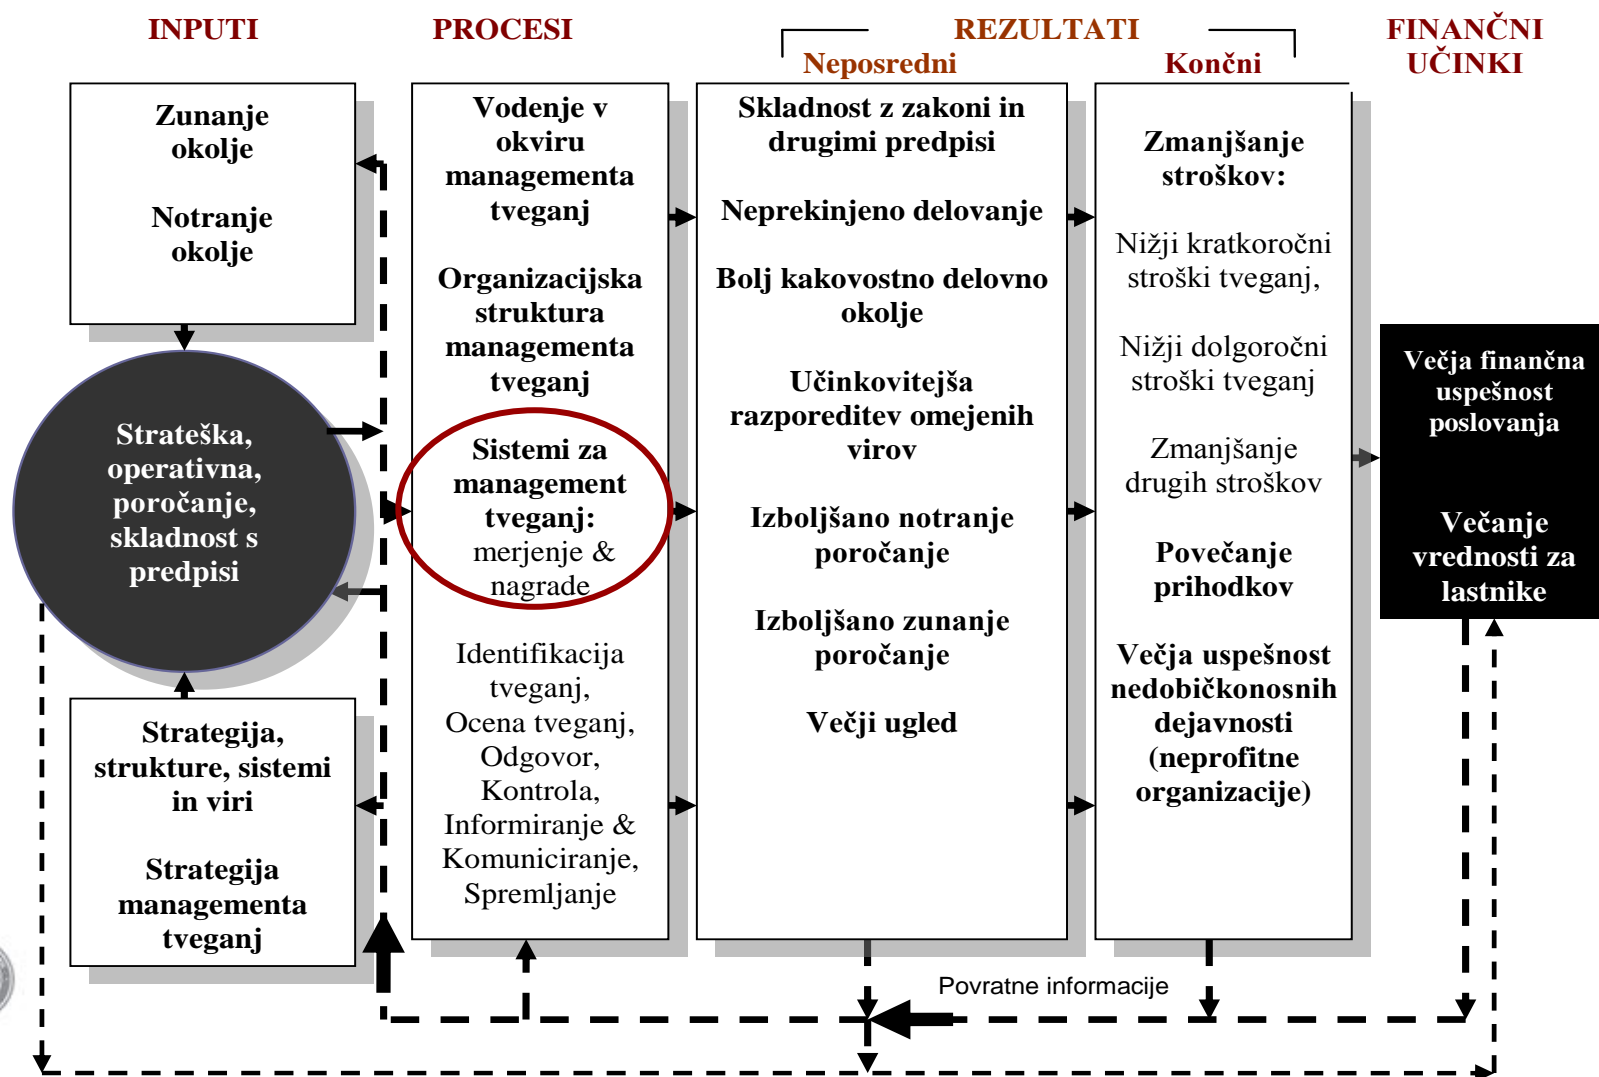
INPUTI

PROCESI

REZULTATI

Neposredni

Končni

FINANČNI UČINKI

Zunanje okolje

Notranje okolje

Strateška, operativna, poročanje, skladnost s predpisi

Strategija, strukture, sistemi in viri

Strategija managementa tveganj

Vodenje v okviru managementa tveganj

Organizacijska struktura managementa tveganj

Sistemi za management tveganj: merjenje & nagrade

Identifikacija tveganj, Ocena tveganj, Odgovor, Kontrola, Informiranje & Komuniciranje, Spremljanje

Skladnost z zakoni in drugimi predpisi

Neprekinjeno delovanje

Bolj kakovostno delovno okolje

Učinkovitejša razporeditev omejenih virov

Izboljšano notranje poročanje

Izboljšano zunanje poročanje

Večji ugled

Zmanjšanje stroškov:

Nižji kratkoročni stroški tveganj,

Nižji dolgoročni stroški tveganj

Zmanjšanje drugih stroškov

Povečanje prihodkov

Večja uspešnost nedobičkonosnih dejavnosti (neprofitne organizacije)

Večja finančna uspešnost poslovanja

Večanje vrednosti za lastnike

Povratne informacije